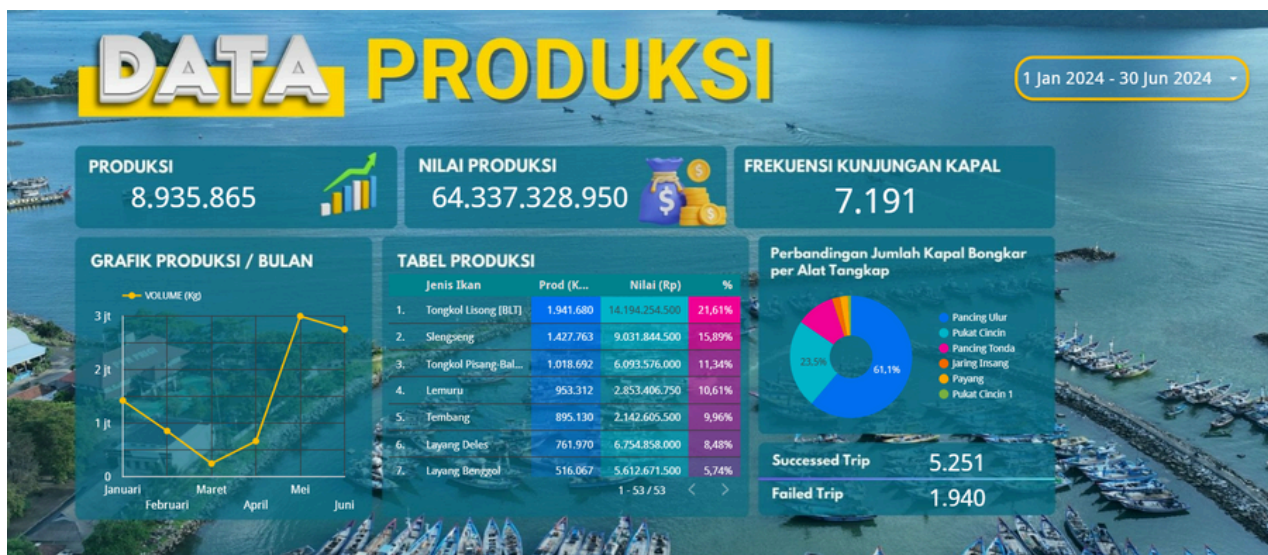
DATA PRODUKSI

1 Jan 2024 - 30 Jun 2024

PRODUKSI
8.935.865

NILAI PRODUKSI
64.337.328.950

FREKUENSI KUNJUNGAN KAPAL
7.191

GRAFIK PRODUKSI / BULAN

VOLUME (Kg)

3 jt
2 jt
1 jt
0

Januari
Februari
Maret
April
Mei
Juni

TABEL PRODUKSI

| | Jenis Ikan | Prod (K... | Nilai (Rp) | % |
|---|---|---|---|---|
| 1. | Tongkol Lisong (BLT) | 1.941.680 | 14.194.254.500 | 21,61% |
| 2. | Slengseng | 1.427.763 | 9.031.844.500 | 15,89% |
| 3. | Tongkol Pisang-Bal... | 1.018.692 | 6.093.576.000 | 11,34% |
| 4. | Lemuru | 953.312 | 2.853.406.750 | 10,61% |
| 5. | Tembang | 895.130 | 2.142.605.500 | 9,96% |
| 6. | Layang Deles | 761.970 | 6.754.858.000 | 8,48% |
| 7. | Layang Benggol | 516.067 | 5.612.671.500 | 5,74% |

1 - 53 / 53

Perbandingan Jumlah Kapal Bongkar per Alat Tangkap

23.5%
61,1%

Pancing Ulur
Pukat Cincin
Pancing Tonda
Jaring Insang
Payang
Pukat Cincin 1

Successed Trip 5.251
Failed Trip 1.940